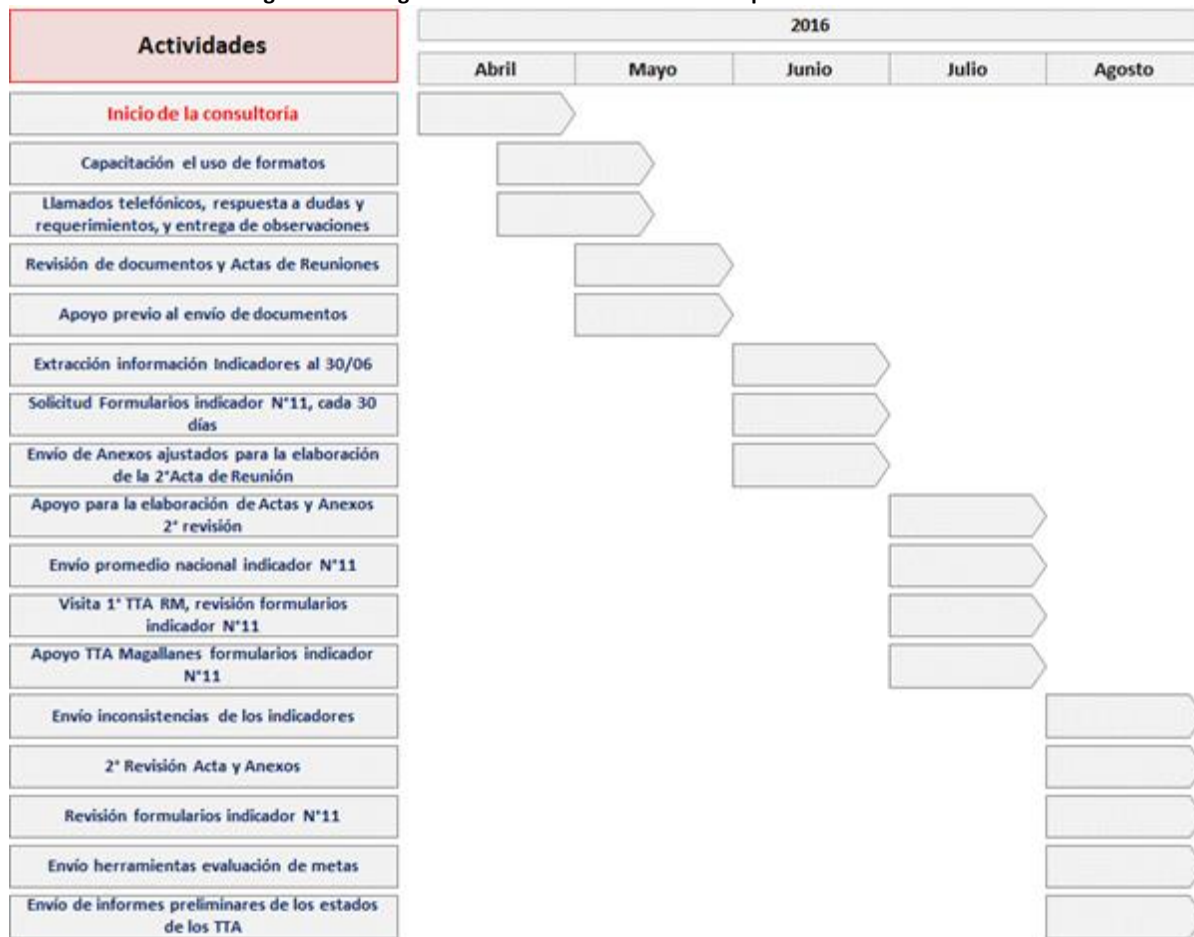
| Actividades | Abril | Mayo | Junio | Julio | Agosto |
|---|---|---|---|---|---|
| | 2016 | | | | |
| Inicio de la consultoría | | | | | |
| Capacitación el uso de formatos | | | | | |
| Llamados telefónicos, respuesta a dudas y requerimientos, y entrega de observaciones | | | | | |
| Revisión de documentos y Actas de Reuniones | | | | | |
| Apoyo previo al envío de documentos | | | | | |
| Extracción información Indicadores al 30/06 | | | | | |
| Solicitud Formularios indicador N°11, cada 30 días | | | | | |
| Envío de Anexos ajustados para la elaboración de la 2°Acta de Reunión | | | | | |
| Apoyo para la elaboración de Actas y Anexos 2° revisión | | | | | |
| Envío promedio nacional indicador N°11 | | | | | |
| Visita 1° TTA RM, revisión formularios indicador N°11 | | | | | |
| Apoyo TTA Magallanes formularios indicador N°11 | | | | | |
| Envio inconsistencias de los indicadores | | | | | |
| 2° Revisión Acta y Anexos | | | | | |
| Revisión formularios indicador N°11 | | | | | |
| Envío herramientas evaluación de metas | | | | | |
| Envío de informes preliminares de los estados de los TTA | | | | | |